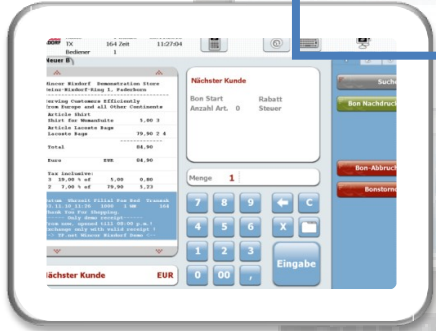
TX 164 Zeit 11:27:04
Bediener 1
Neuer B

incor Nixdorf Demonstration Store
incor-Nixdorf-Ring 1, Paderborn
Serving Customers Efficiently
from Europe and all Other Continents
Article Shirt
Shirt for Womenfolk 5.00 3
Article Lacoste Bags
Lacoste Bags 79.90 2 4
Total 84.90
Euro EUR 84.90
Tax inclusive:
3 19.00 % of 5.00 0.80
2 7.00 % of 79.90 5.23
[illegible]

Nächster Kunde EUR

Nächster Kunde
Bon Start Rabatt
Anzahl Art. 0 Steuer

Menge 1

7 8 9
4 5 6 X
1 2 3
0 00 ,
Eingabe

Suche
Bon Nachdruck
Bon-Abbruch
Bonstorno